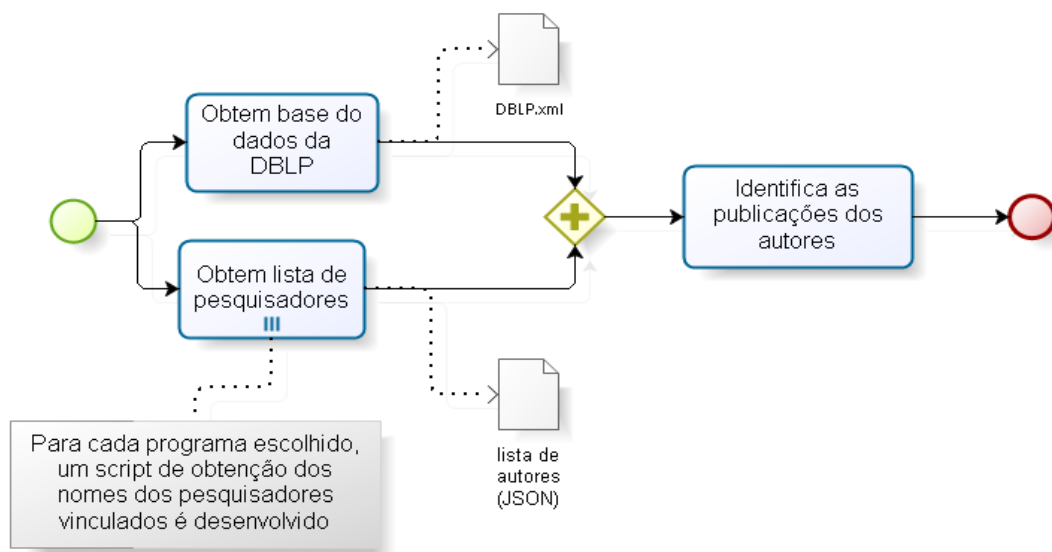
Obtem base do dados da DBLP

DBLP.xml

Identifica as publicações dos autores

Obtem lista de pesquisadores

lista de autores (JSON)

Para cada programa escolhido, um script de obtenção dos nomes dos pesquisadores vinculados é desenvolvido